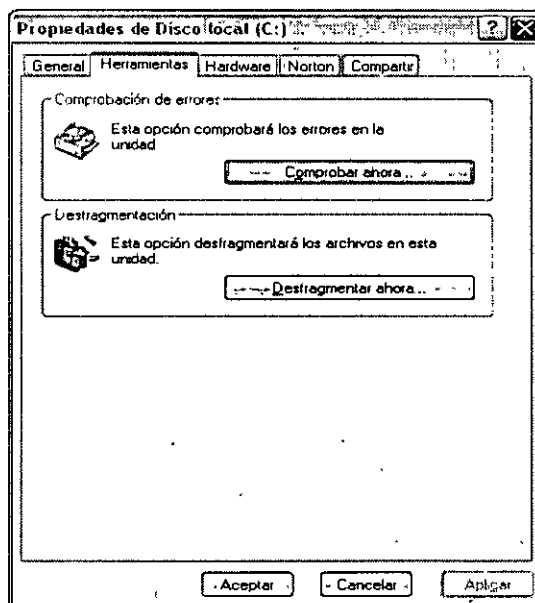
Propiedades de Disco local (C:) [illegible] ? X

General | Herramientas | Hardware | Norton | Compartir

Comprobación de errores

Esta opción comprobará los errores en la unidad

Comprobar ahora...

Desfragmentación

Esta opción desfragmentará los archivos en esta unidad.

Desfragmentar ahora...

Aceptar | Cancelar | Aplicar